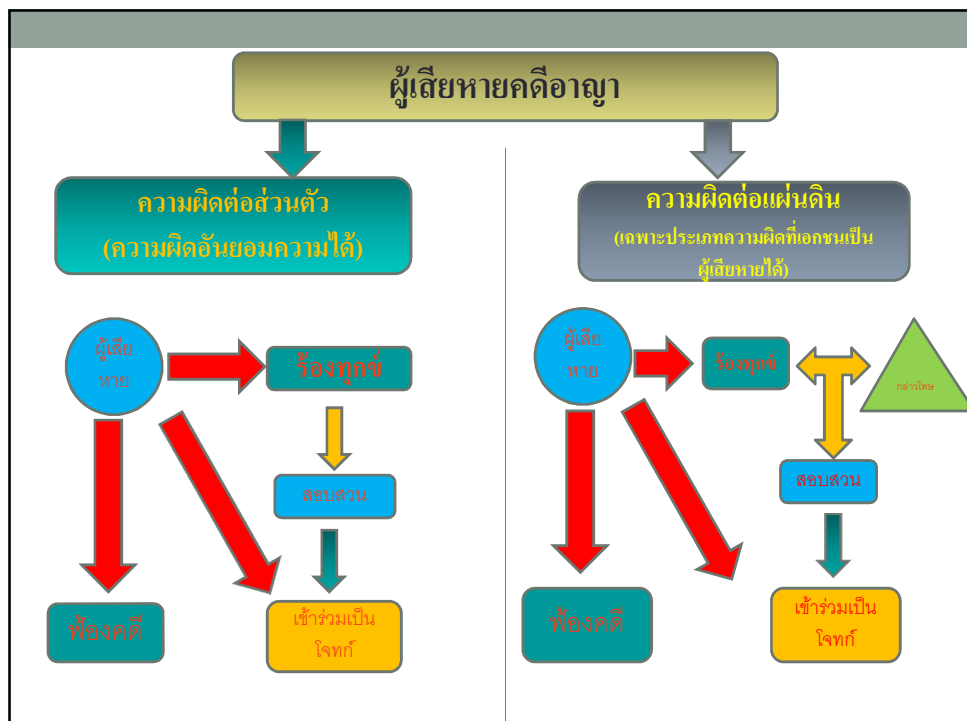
ผู้เสียหายคดีอาญา

ความผิดต่อส่วนตัว
(ความผิดอันยอมความได้)

ผู้เสียหาย

ร้องทุกข์

สอบสวน

ฟ้องคดี

เข้าร่วมเป็นโจทก์

ความผิดต่อแผ่นดิน
(เฉพาะประเภทความผิดที่เอกชนเป็นผู้เสียหายได้)

ผู้เสียหาย

ร้องทุกข์

กล่าวโทษ

สอบสวน

ฟ้องคดี

เข้าร่วมเป็นโจทก์